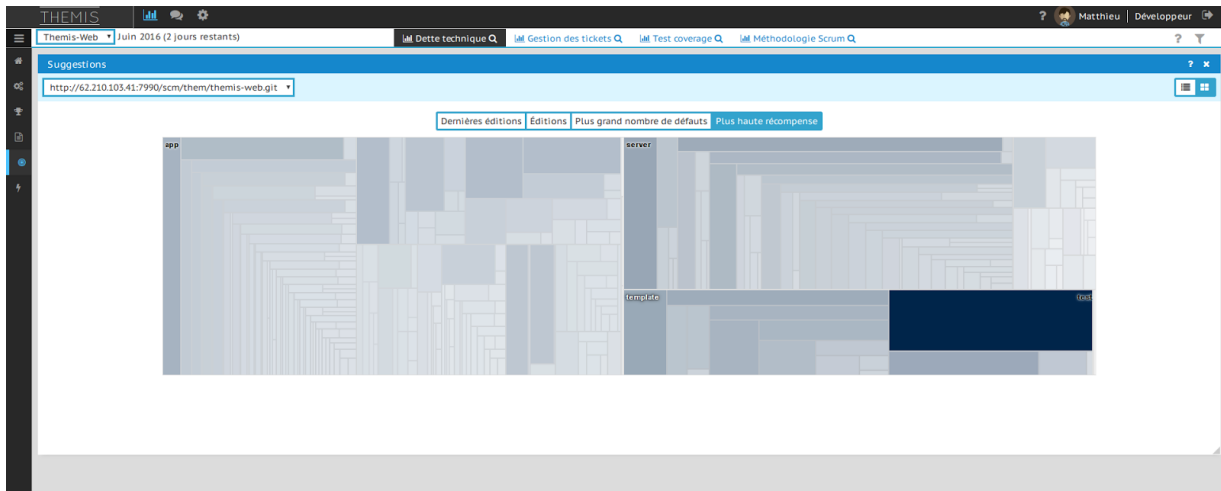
THEMIS

? Matthieu | Développeur

Themis-Web Juin 2016 (2 jours restants)

Dette technique Gestion des tickets Test coverage Méthodologie Scrum

? 

Suggestions

? ×

http://62.210.103.41:7990/scm/them/themis-web.git

Dernières éditions Éditions Plus grand nombre de défauts Plus haute récompense

app

server

template

test